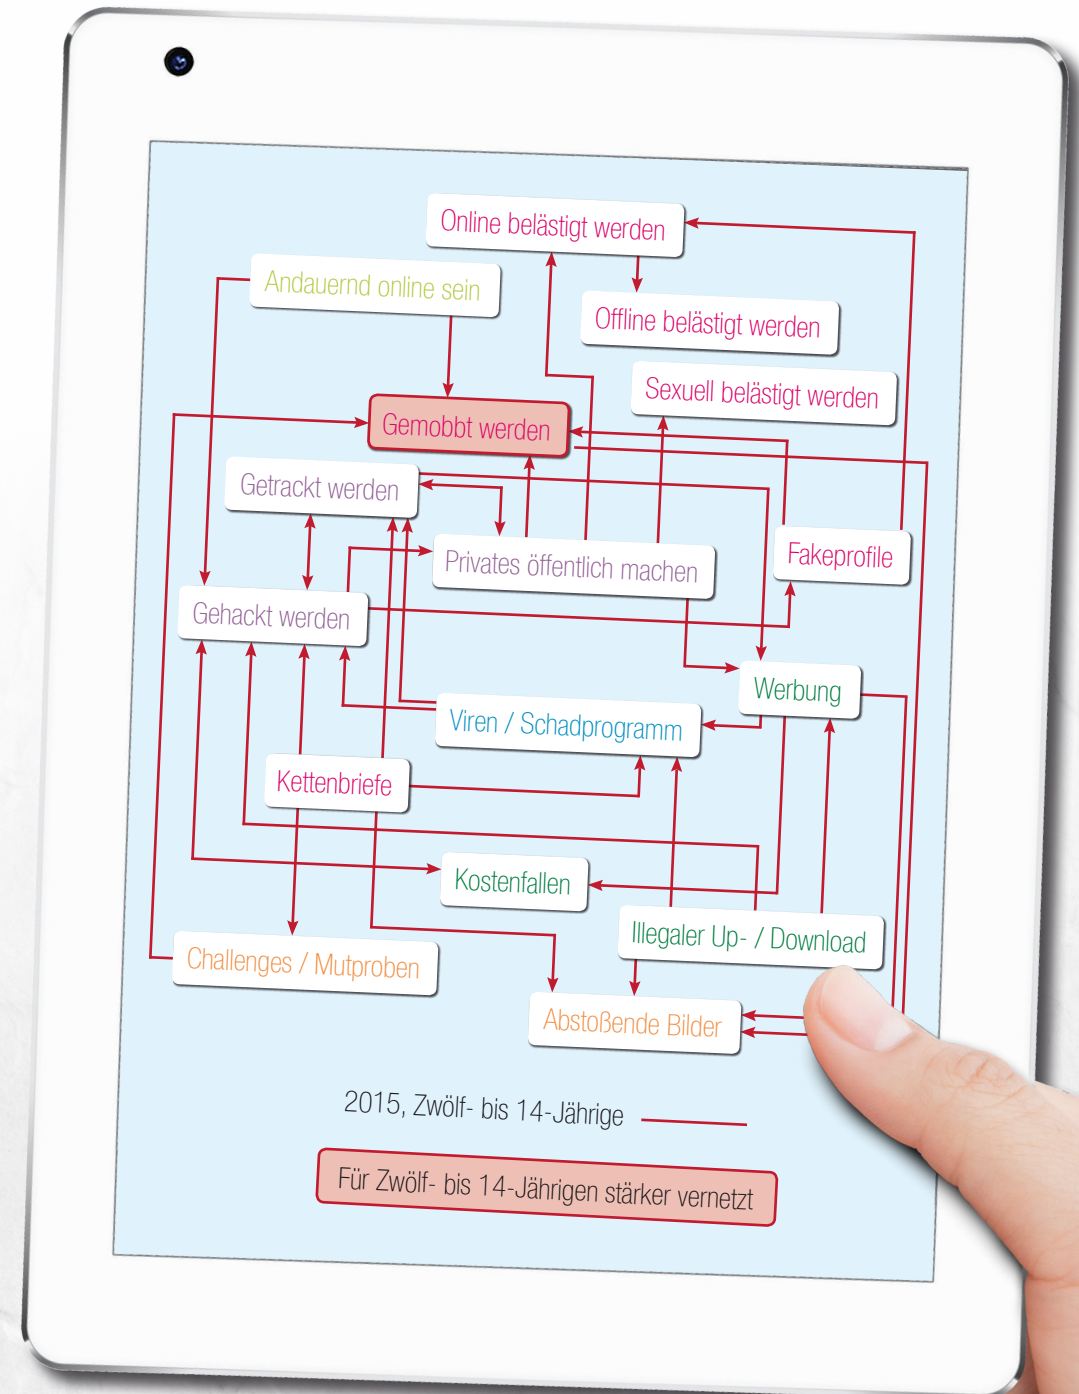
Online belästigt werden

Andauernd online sein

Offline belästigt werden

Sexuell belästigt werden

Gemobbt werden

Getrackt werden

Privates öffentlich machen

Fakeprofile

Gehackt werden

Werbung

Viren / Schadprogramm

Kettenbriefe

Kostenfallen

Illegaler Up- / Download

Challenges / Mutproben

Abstoßende Bilder

2015, Zwölf- bis 14-Jährige

Für Zwölf- bis 14-Jährigen stärker vernetzt